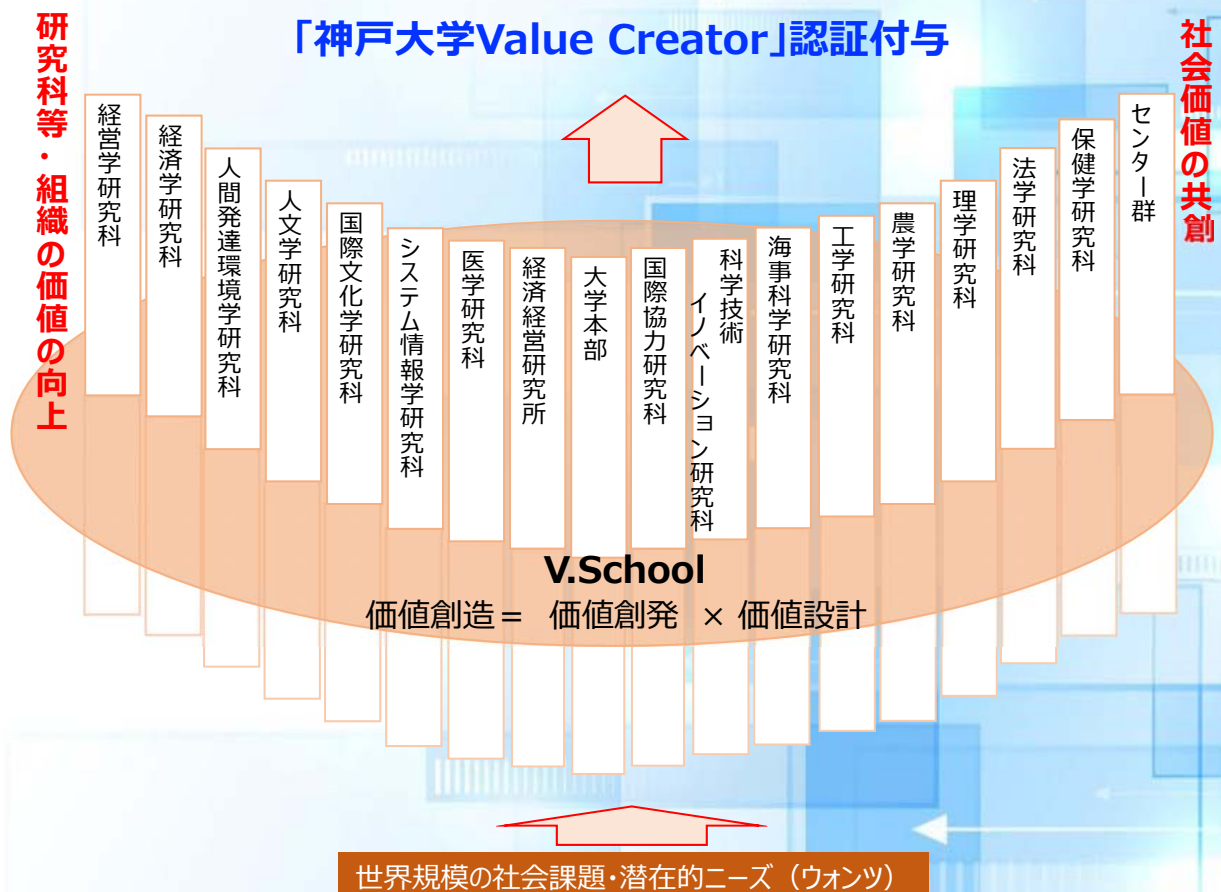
「神戸大学Value Creator」認証付与

研究科等・組織の価値の向上

社会価値の共創

経営学研究科

経済学研究科

人間発達環境学研究科

人文学研究科

国際文化学研究科

システム情報学研究科

医学研究科

経済経営研究所

大学本部

国際協力研究科

科学技術イノベーション研究科

海事科学研究科

工学研究科

農学研究科

理学研究科

法学研究科

保健学研究科

センター群

V.School

価値創造＝ 価値創発 × 価値設計

世界規模の社会課題・潜在的ニーズ（ウォンツ）